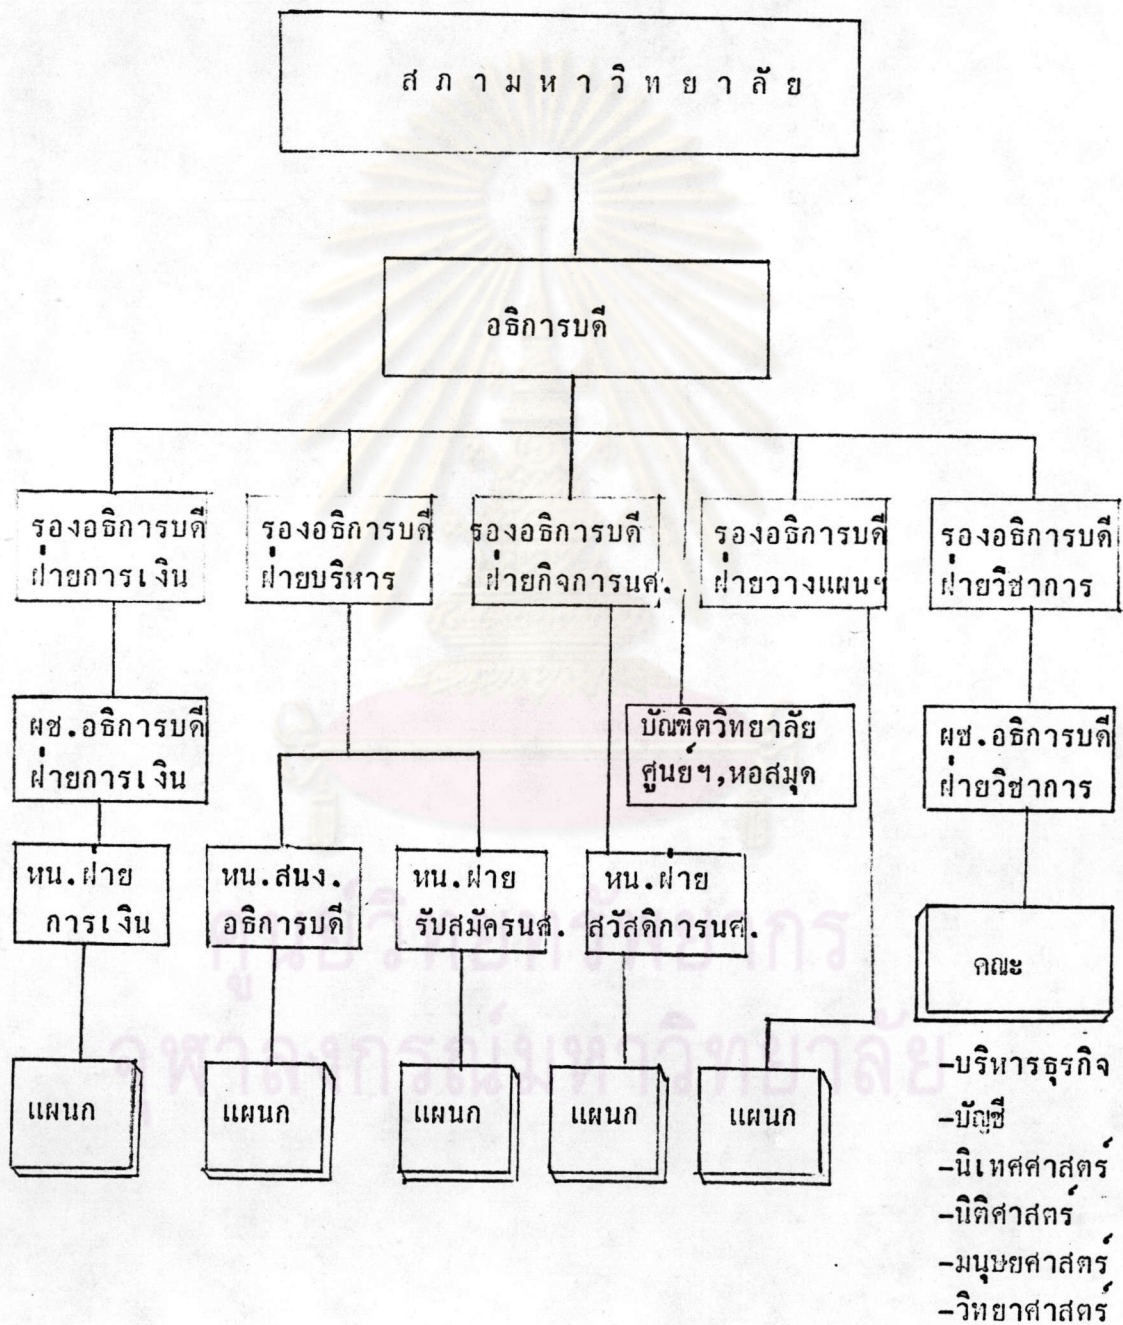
สภามหาวิทยาลัย

อธิการบดี

รองอธิการบดี ฝ่ายการเงิน

รองอธิการบดี ฝ่ายบริหาร

รองอธิการบดี ฝ่ายกิจการนศ.

รองอธิการบดี ฝ่ายวางแผนฯ

รองอธิการบดี ฝ่ายวิชาการ

ผช.อธิการบดี ฝ่ายการเงิน

บัณฑิตวิทยาลัย ศูนย์ฯ,หอสมุด

ผช.อธิการบดี ฝ่ายวิชาการ

หน.ฝ่าย การเงิน

หน.สนง. อธิการบดี

หน.ฝ่าย รับสมัครนศ.

หน.ฝ่าย สวัสดิการนศ.

คณะ

แผนก

แผนก

แผนก

แผนก

แผนก

ศูนย์วิทยทรัพยากร
จุฬาลงกรณ์มหาวิทยาลัย

-บริหารธุรกิจ
-บัญชี
-นิเทศศาสตร์
-นิติศาสตร์
-มนุษยศาสตร์
-วิทยาศาสตร์